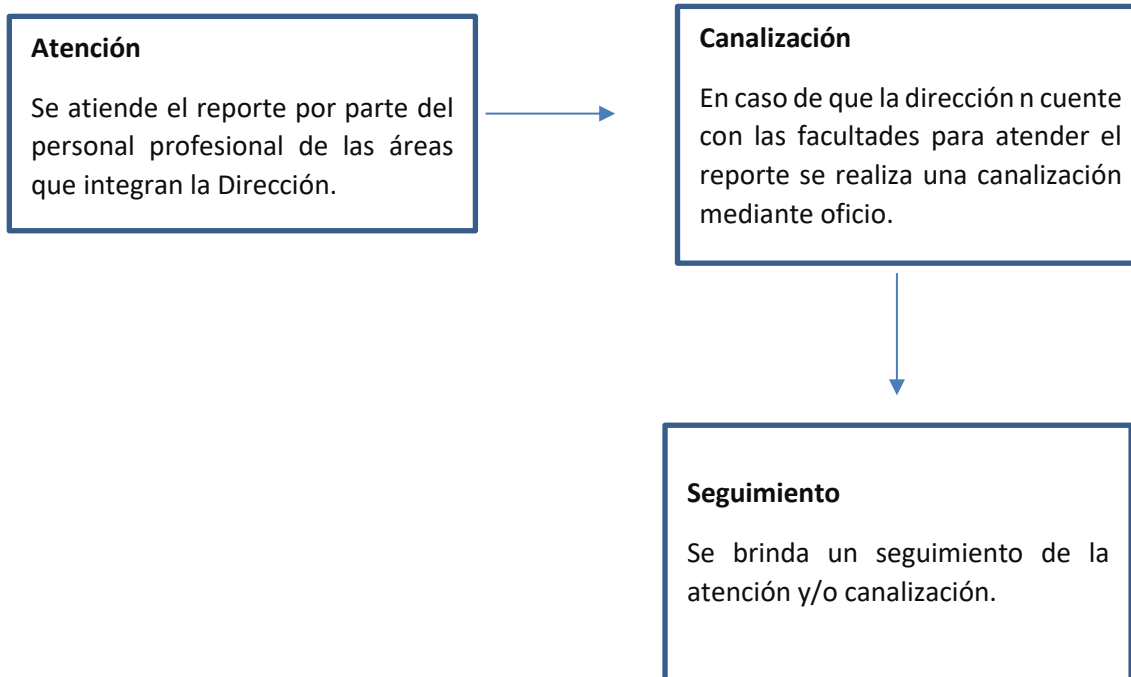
Atención

Se atiende el reporte por parte del personal profesional de las áreas que integran la Dirección.

Canalización

En caso de que la dirección n cuente con las facultades para atender el reporte se realiza una canalización mediante oficio.

Seguimiento

Se brinda un seguimiento de la atención y/o canalización.